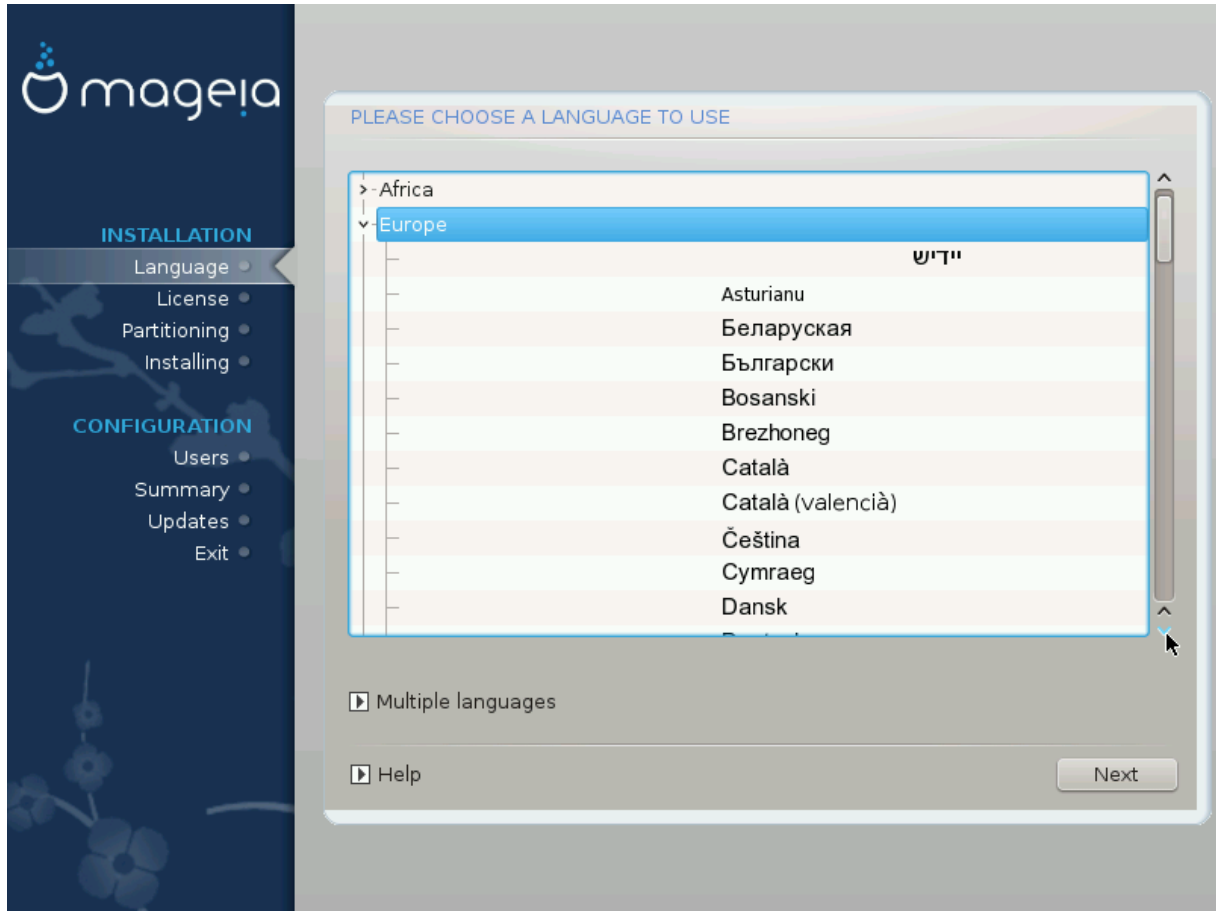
mageia

INSTALLATION
Language
License
Partitioning
Installing

CONFIGURATION
Users
Summary
Updates
Exit

PLEASE CHOOSE A LANGUAGE TO USE

Africa
Europe
ייִדיש
Asturianu
Беларуская
Български
Bosanski
Brezhoneg
Català
Català (valencià)
Čeština
Cymraeg
Dansk
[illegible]

Multiple languages

Help

Next